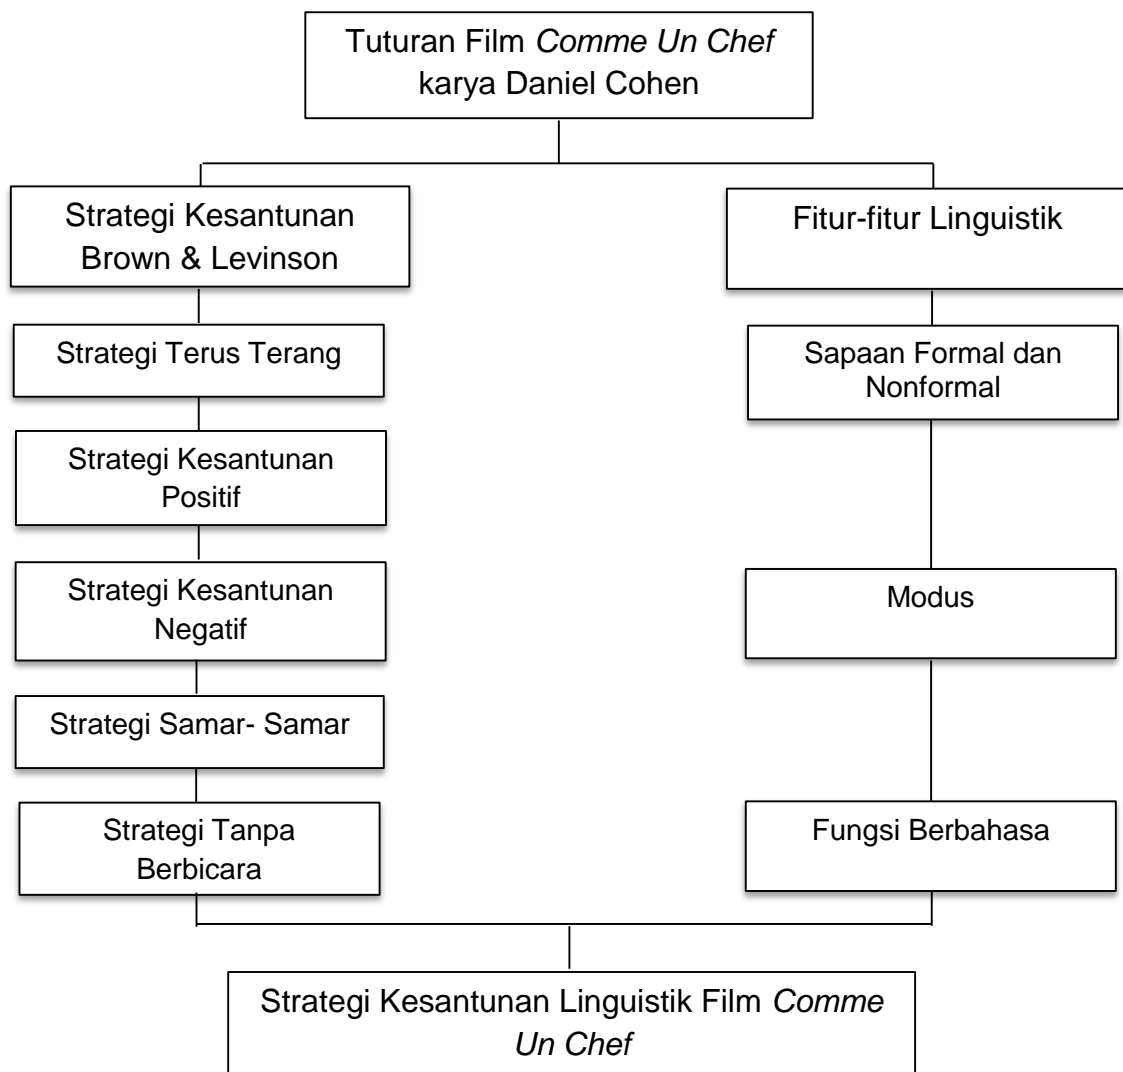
Tuturan Film *Comme Un Chef* karya Daniel Cohen

Strategi Kesantunan Brown & Levinson

Strategi Terus Terang

Strategi Kesantunan Positif

Strategi Kesantunan Negatif

Strategi Samar- Samar

Strategi Tanpa Berbicara

Fitur-fitur Linguistik

Sapaan Formal dan Nonformal

Modus

Fungsi Berbahasa

Strategi Kesantunan Linguistik Film *Comme Un Chef*